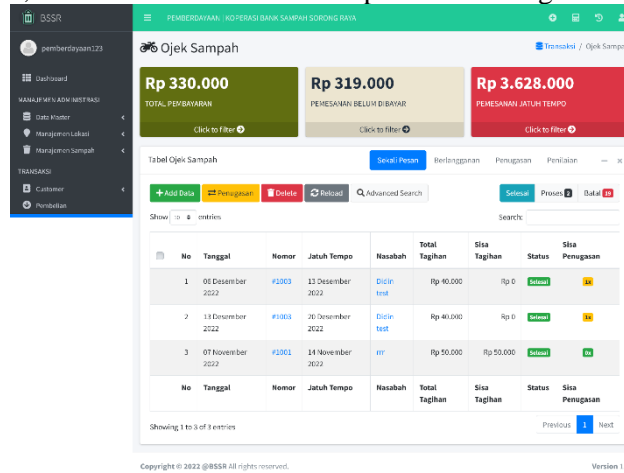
BSSR

PEMBERDAYAAN | KOPERASI BANK SAMPAH SORONG RAYA

pemberdayaan123

Dashboard

MANAJEMEN ADMINISTRASI

Data Master

Manajemen Lokasi

Manajemen Sampah

TRANSAKSI

Customer

Pembelian

Ojek Sampah

Transaksi / Ojek Sampah

Rp 330.000
TOTAL PEMBAYARAN
Click to filter

Rp 319.000
PEMESANAN BELUM DIBAYAR
Click to filter

Rp 3.628.000
PEMESANAN JATUH TEMPO
Click to filter

Tabel Ojek Sampah

Sekali Pesan | Berlangganan | Penugasan | Penilaian

+ Add Data | Penugasan | Delete | Reload | Advanced Search

Selesai | Proses 2 | Batal 19

Show 10 entries

Search:

| | No | Tanggal | Nomor | Jatuh Tempo | Nasabah | Total Tagihan | Sisa Tagihan | Status | Sisa Penugasan |
|---|---|---|---|---|---|---|---|---|---|
| | 1 | 08 Desember 2022 | #1003 | 13 Desember 2022 | Dicin test | Rp 40.000 | Rp 0 | Selesai | 1x |
| | 2 | 13 Desember 2022 | #1003 | 20 Desember 2022 | Dicin test | Rp 40.000 | Rp 0 | Selesai | 1x |
| | 3 | 07 November 2022 | #1001 | 14 November 2022 | rrr | Rp 50.000 | Rp 50.000 | Selesai | 0x |
| | No | Tanggal | Nomor | Jatuh Tempo | Nasabah | Total Tagihan | Sisa Tagihan | Status | Sisa Penugasan |

Showing 1 to 3 of 3 entries

Previous 1 Next

Copyright © 2022 @BSSR All rights reserved.

Version 1